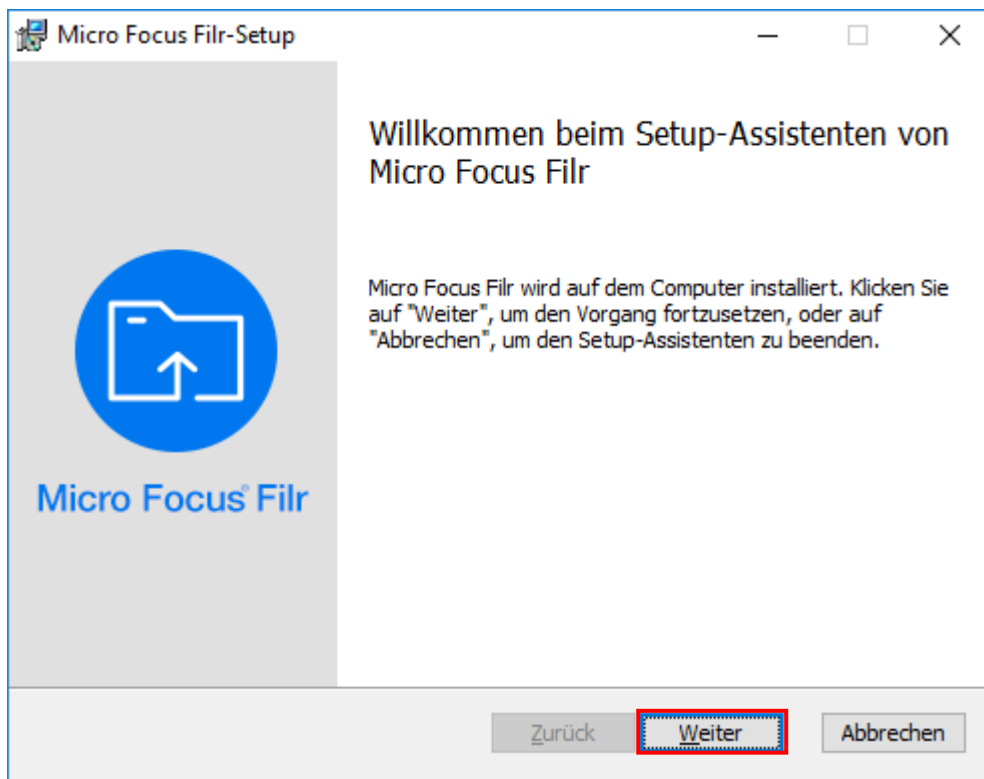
Micro Focus Filr-Setup

Willkommen beim Setup-Assistenten von Micro Focus Filr

Micro Focus Filr wird auf dem Computer installiert. Klicken Sie auf "Weiter", um den Vorgang fortzusetzen, oder auf "Abbrechen", um den Setup-Assistenten zu beenden.

Micro Focus® Filr

Zurück Weiter Abbrechen